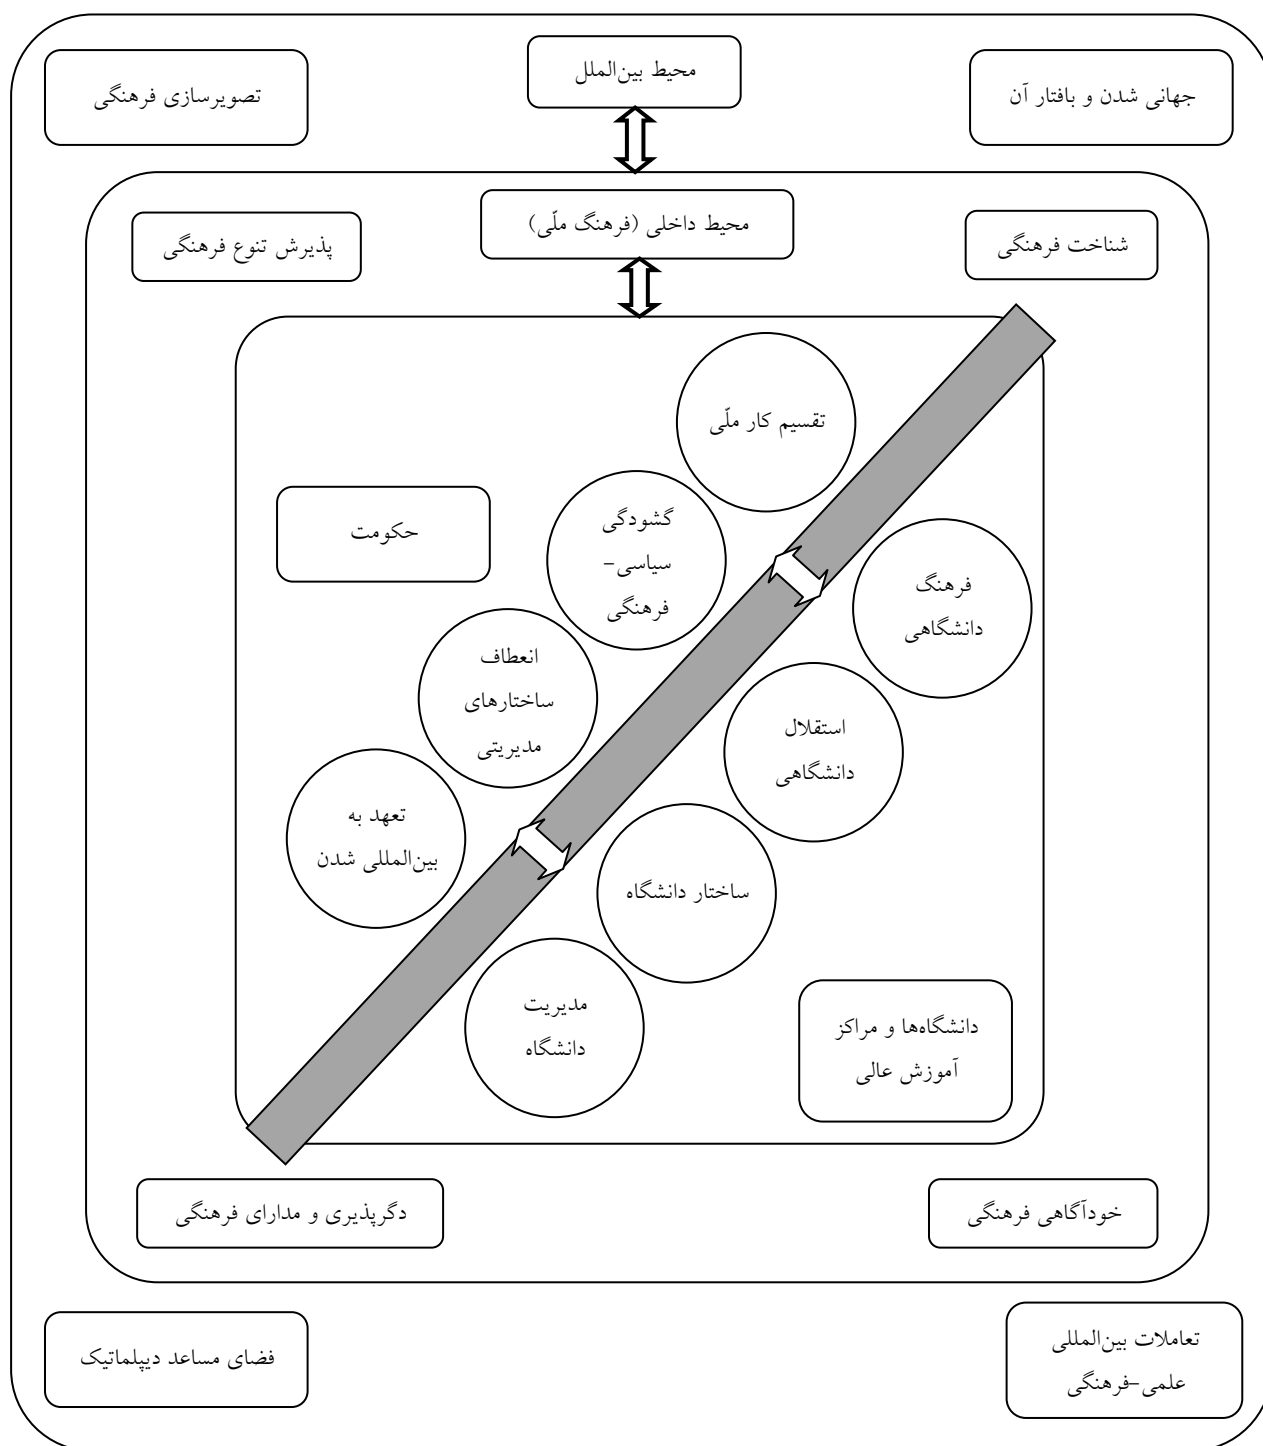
جهانی شدن و بافتار آن

محیط بین‌الملل

تصویرسازی فرهنگی

شناخت فرهنگی

محیط داخلی (فرهنگ ملّی)

پذیرش تنوع فرهنگی

تقسیم کار ملّی

گشودگی سیاسی- فرهنگی

حکومت

فرهنگ دانشگاهی

انعطاف ساختارهای مدیریتی

استقلال دانشگاهی

تعهد به بین‌المللی شدن

ساختار دانشگاه

مدیریت دانشگاه

دانشگاه‌ها و مراکز آموزش عالی

خودآگاهی فرهنگی

دگرپذیری و مدارای فرهنگی

تعاملات بین‌المللی علمی-فرهنگی

فضای مساعد دیپلماتیک